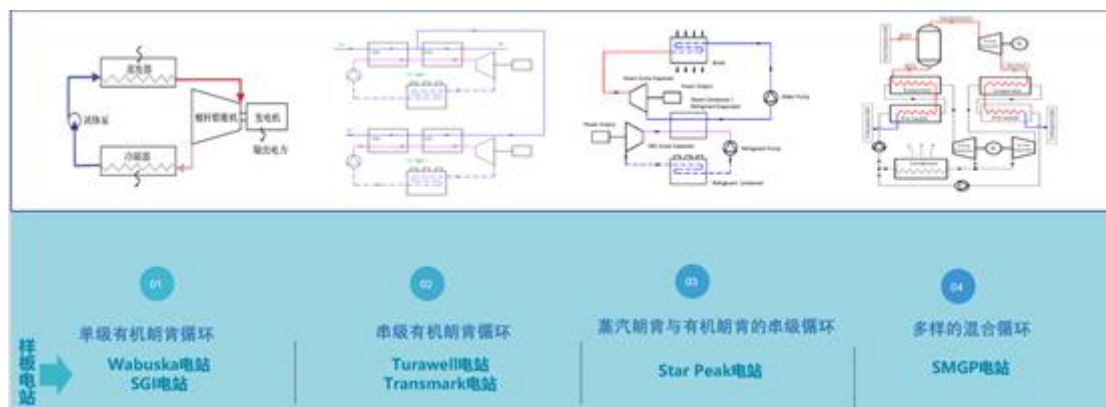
蒸发器
工质泵
螺杆膨胀机
发电机
输出电力
冷凝器

01
单级有机朗肯循环
Wabuska电站
SGI电站

02
串级有机朗肯循环
Turawell电站
Transmark电站

03
蒸汽朗肯与有机朗肯的串级循环
Star Peak电站

04
多样的混合循环
SMGP电站

样板电站